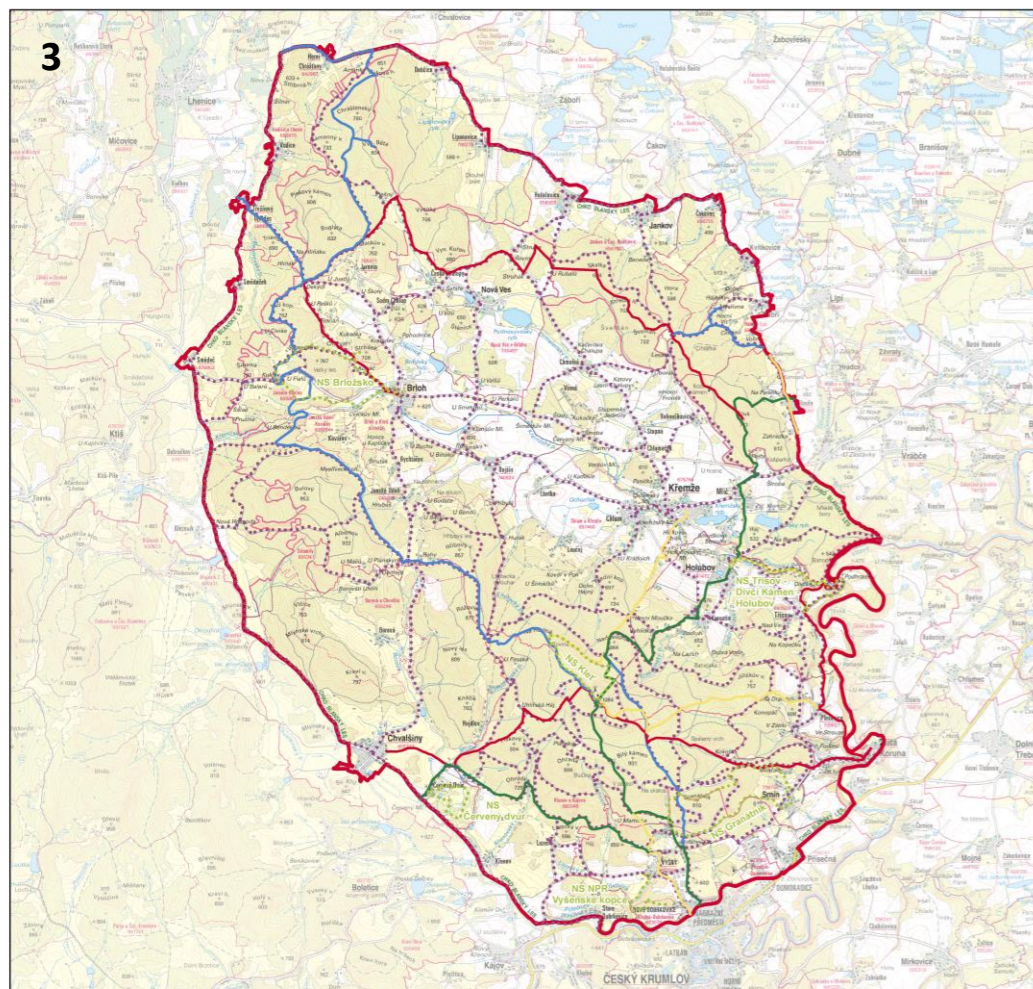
3

Chvalovice
Žabovřesky
Lhenice
Mičovice
Záboří
Čakov
Dubné
Branišov
Lipanovice
Holašovice
Jankov
Kuklov
Nová Ves
Lipí
Zbudov
Sedlec
Brloh
NS Brložsko
Křemže
Vrábče
Holubov
NS Třísov Dívčí Kámen Holubov
Krty
NS Krty
Chvalšiny
Boletice
NS Červený dvůr
Smin
NS Granátník
Přísečná
NS NPR Vyšenské kopce
Český Krumlov
Kájov
Mirkovice
Koruna
Chlumec
Vrábče
Dolní Třebonín
Rojšín
Srnín
Třísov
Lhotka
Chlum